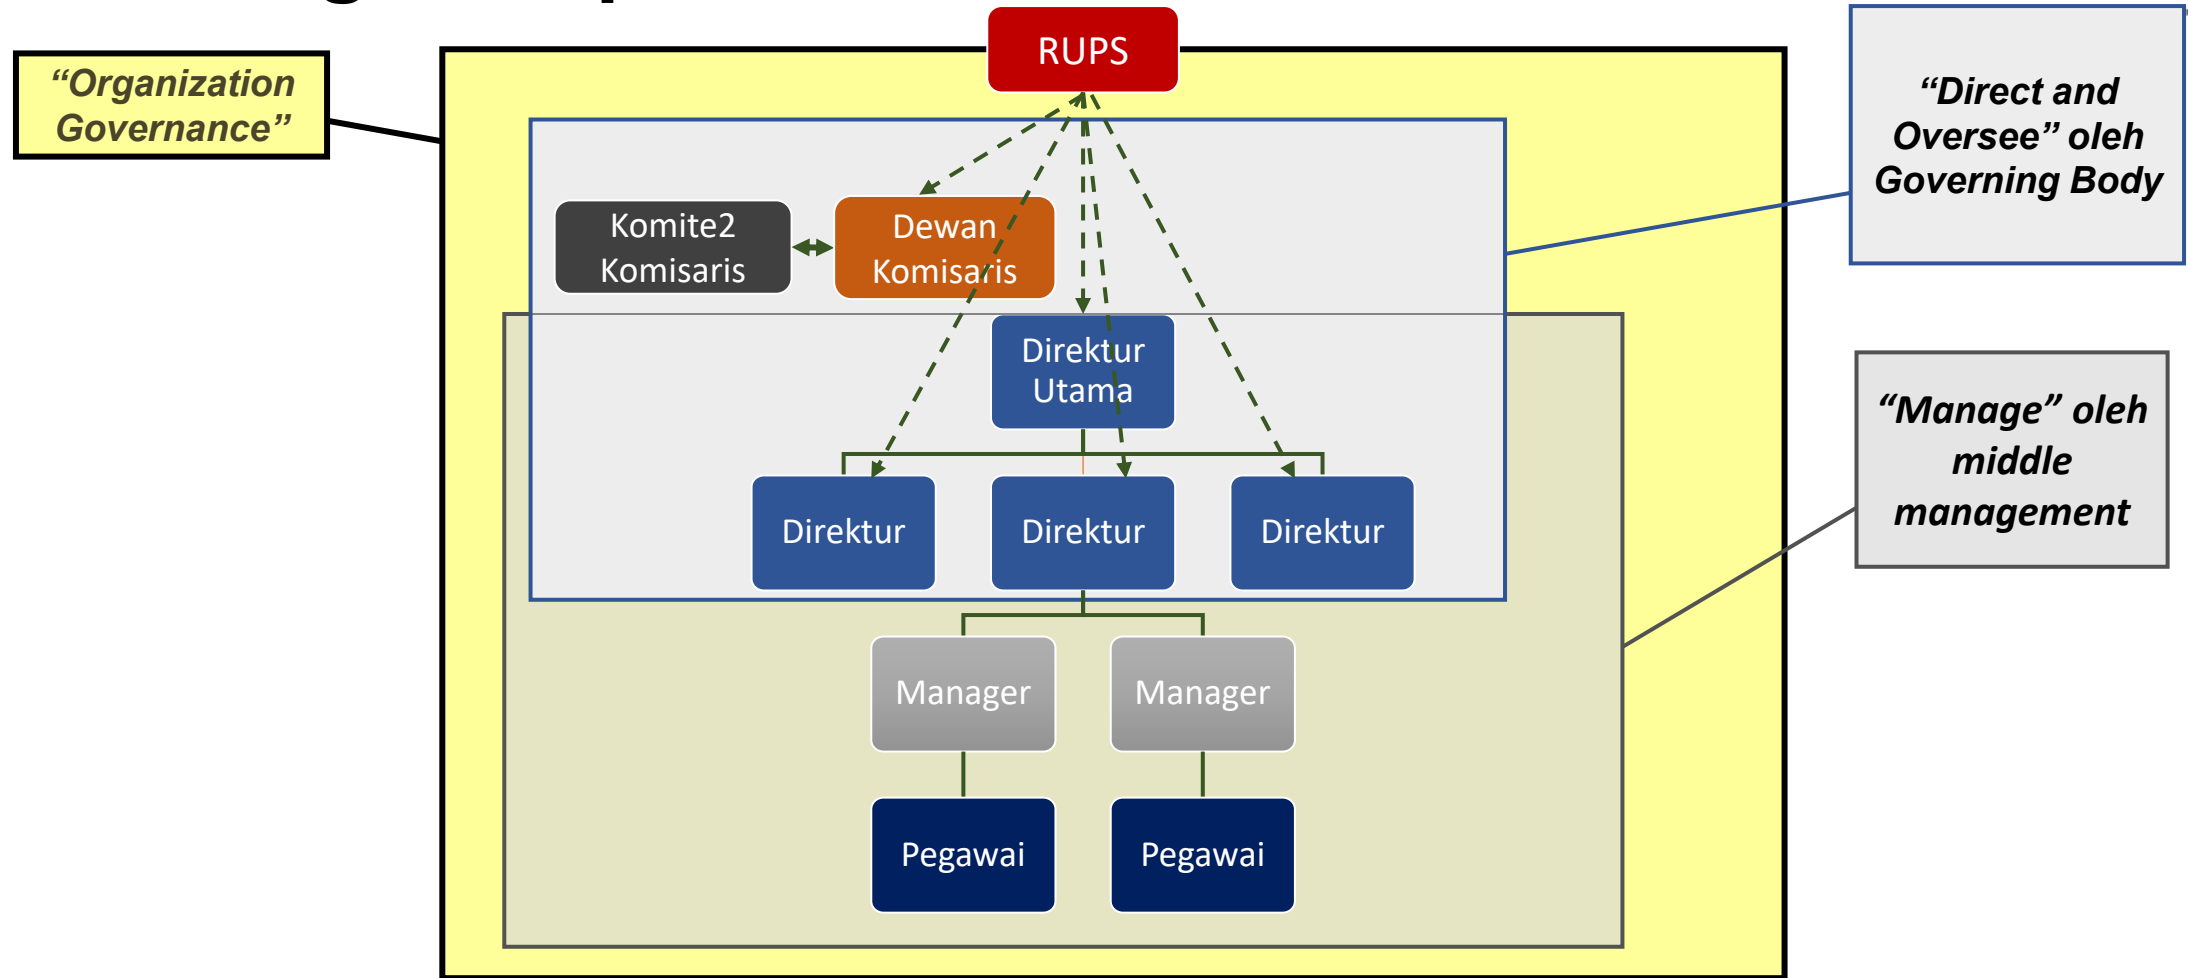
“Organization Governance”

RUPS

“Direct and Oversee” oleh Governing Body

Komite2 Komisaris

Dewan Komisaris

Direktur Utama

Direktur

Direktur

Direktur

“Manage” oleh middle management

Manager

Manager

Pegawai

Pegawai